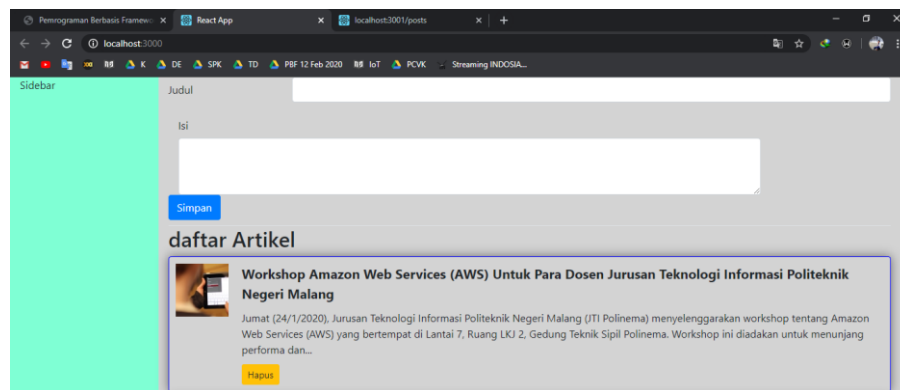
Pemrograman Berbasis Framewo ×
React App ×
localhost:3001/posts ×
+
localhost:3000
K DE SPK TD PBF 12 Feb 2020 IoT PCVK Streaming INDOSIA...

Sidebar

Judul

Isi

Simpan

daftar Artikel

Workshop Amazon Web Services (AWS) Untuk Para Dosen Jurusan Teknologi Informasi Politeknik Negeri Malang

Jumat (24/1/2020), Jurusan Teknologi Informasi Politeknik Negeri Malang (JTI Polinema) menyelenggarakan workshop tentang Amazon Web Services (AWS) yang bertempat di Lantai 7, Ruang LKJ 2, Gedung Teknik Sipil Polinema. Workshop ini diadakan untuk menunjang performa dan...

Hapus